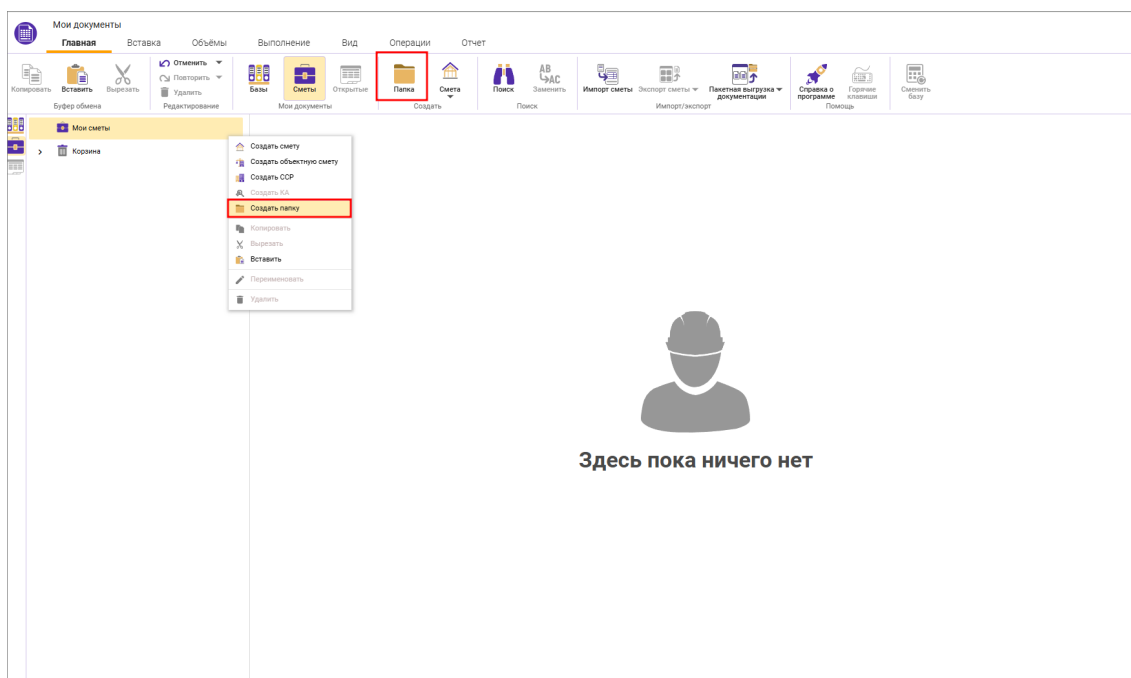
Мои документы

Главная Вставка Объёмы Выполнение Вид Операции Отчет

Копировать Вставить Вырезать
Буфер обмена

Отменить
Повторить
Удалить
Редактирование

Базы Сметы Открытые
Мои документы

Папка Смета
Создать

Поиск Заменить
Поиск

Импорт сметы Экспорт сметы Пакетная выгрузка документации
Импорт/экспорт

Справка о программе Горячие клавиши
Помощь

Сменить базу

Мои сметы

Корзина

Создать смету
Создать объектную смету
Создать ССР
Создать КА
Создать папку
Копировать
Вырезать
Вставить
Переименовать
Удалить

Здесь пока ничего нет